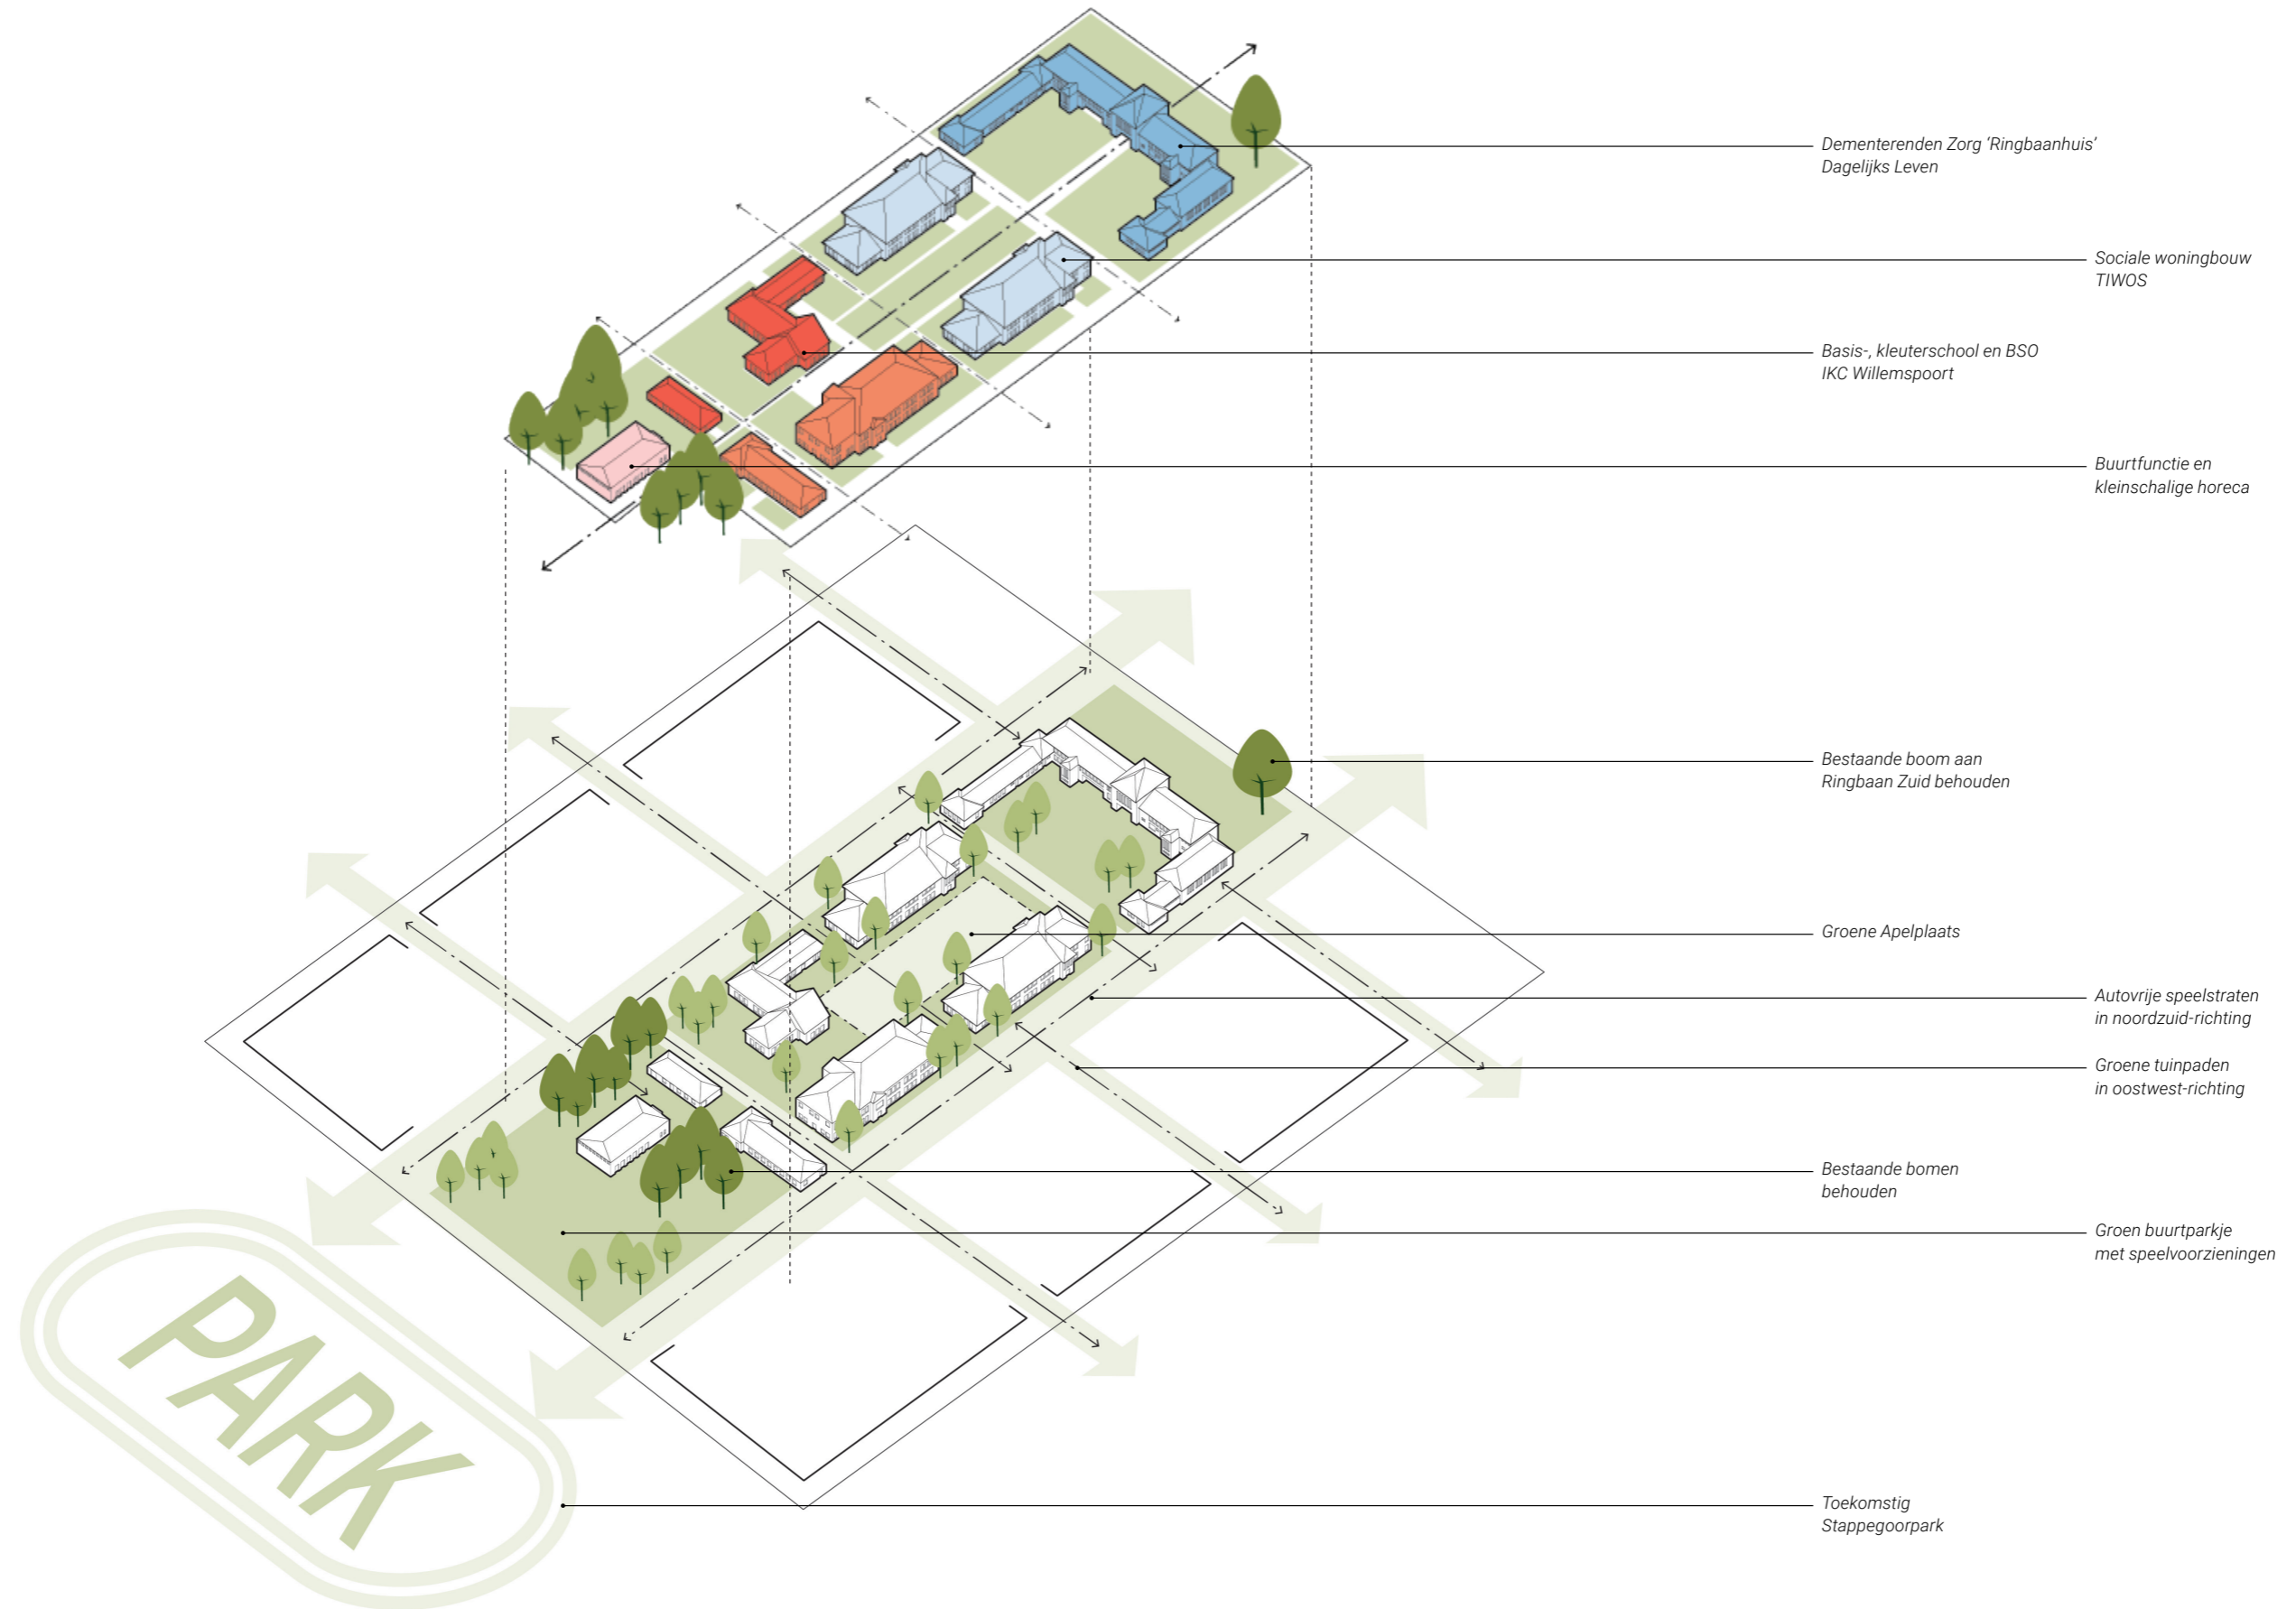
Dementerenden Zorg 'Ringbaanhuis'
Dagelijks Leven

Sociale woningbouw
TIWOS

Basis-, kleuterschool en BSO
IKC Willemspoort

Buurtfunctie en
kleinschalige horeca

Bestaande boom aan
Ringbaan Zuid behouden

Groene Apelplaats

Autovrije speelstraten
in noordzuid-richting

Groene tuinpaden
in oostwest-richting

Bestaande bomen
behouden

Groen buurtparkje
met speelvoorzieningen

PARK

Toekomstig
Stappegoorpark